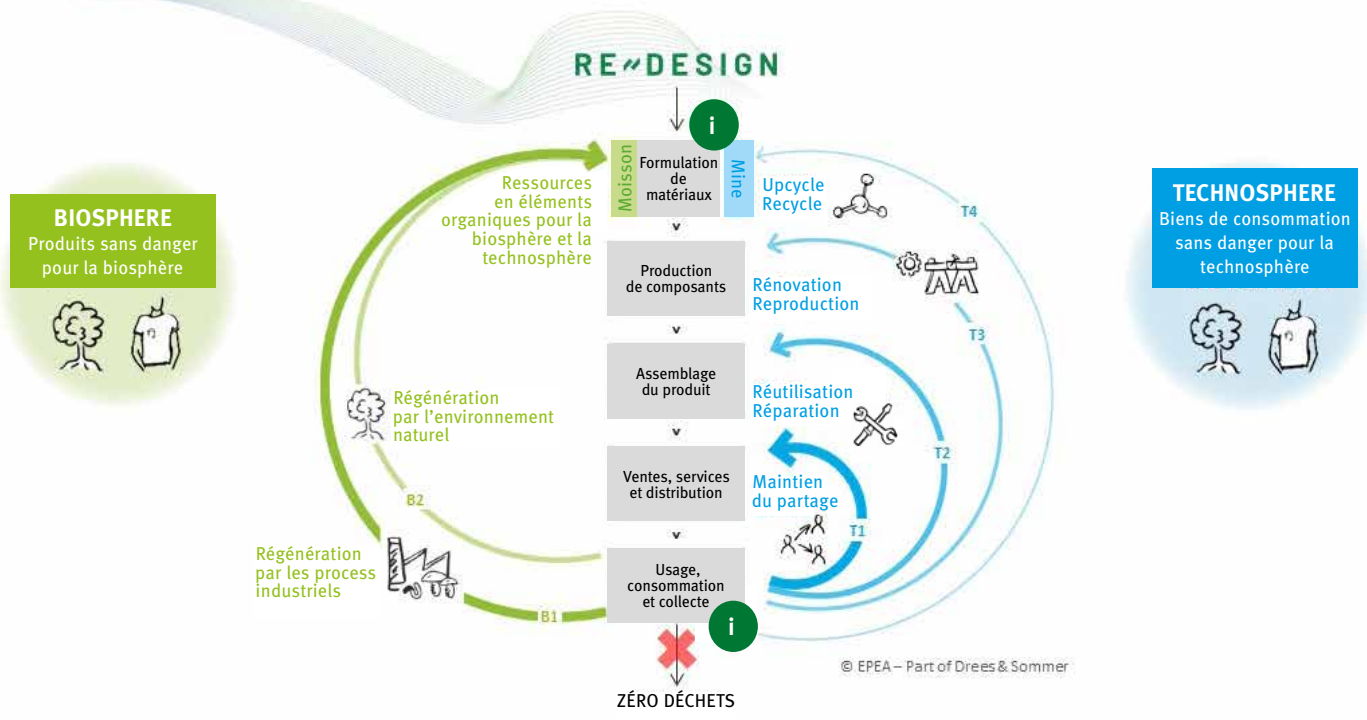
RE~DESIGN

i

Moisson

Formulation de matériaux

Mine

Upcycle
Recycle

T4

Ressources en éléments organiques pour la biosphère et la technosphère

BIOSPHERE
Produits sans danger pour la biosphère

TECHNOSPHERE
Biens de consommation sans danger pour la technosphère

Production de composants

Rénovation
Reproduction

T3

Assemblage du produit

Réutilisation
Réparation

Régénération par l'environnement naturel

T2

Ventes, services et distribution

Maintien du partage

B2

T1

Régénération par les process industriels

Usage, consommation et collecte

B1

i

ZÉRO DÉCHETS

© EPEA – Part of Drees & Sommer